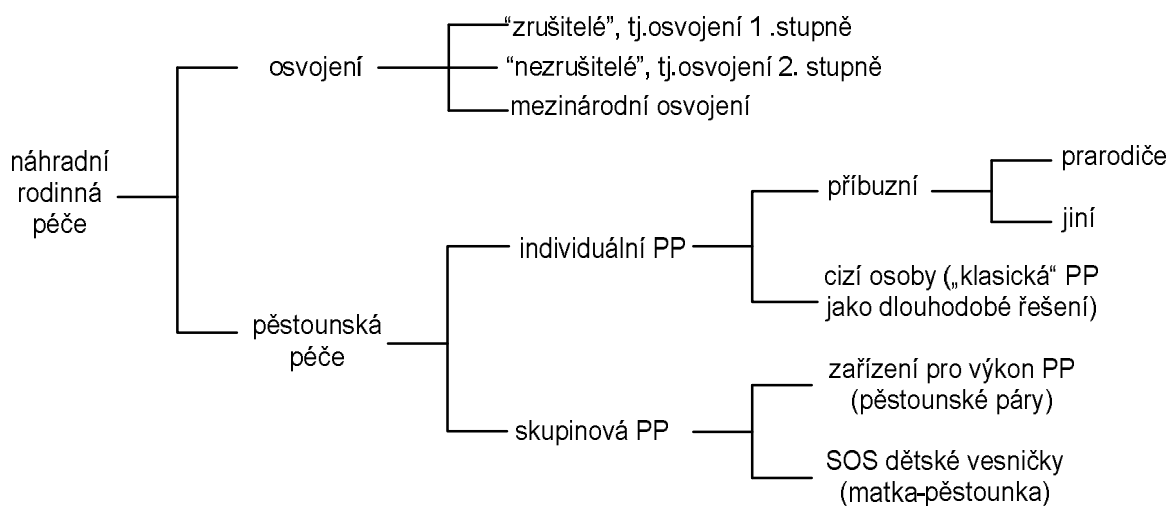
náhradní rodinná péče

osvojení

"zrušitelé", tj.osvojení 1 .stupně

"nezrušitelé", tj.osvojení 2. stupně

mezinárodní osvojení

pěstounská péče

individuální PP

příbuzní

prarodiče

jiní

cizí osoby („klasická“ PP jako dlouhodobé řešení)

skupinová PP

zařízení pro výkon PP (pěstounské páry)

SOS dětské vesničky (matka-pěstounka)